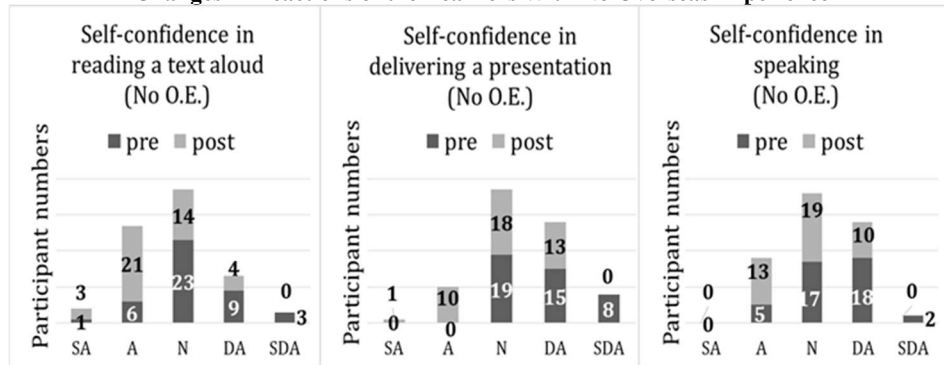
Self-confidence in reading a text aloud (No O.E.)

Participant numbers

pre post

3
1
21
6
14
23
4
9
0
3

SA A N DA SDA

Self-confidence in delivering a presentation (No O.E.)

Participant numbers

pre post

1
0
10
0
18
19
13
15
0
8

SA A N DA SDA

Self-confidence in speaking (No O.E.)

Participant numbers

pre post

0
0
13
5
19
17
10
18
0
2

SA A N DA SDA